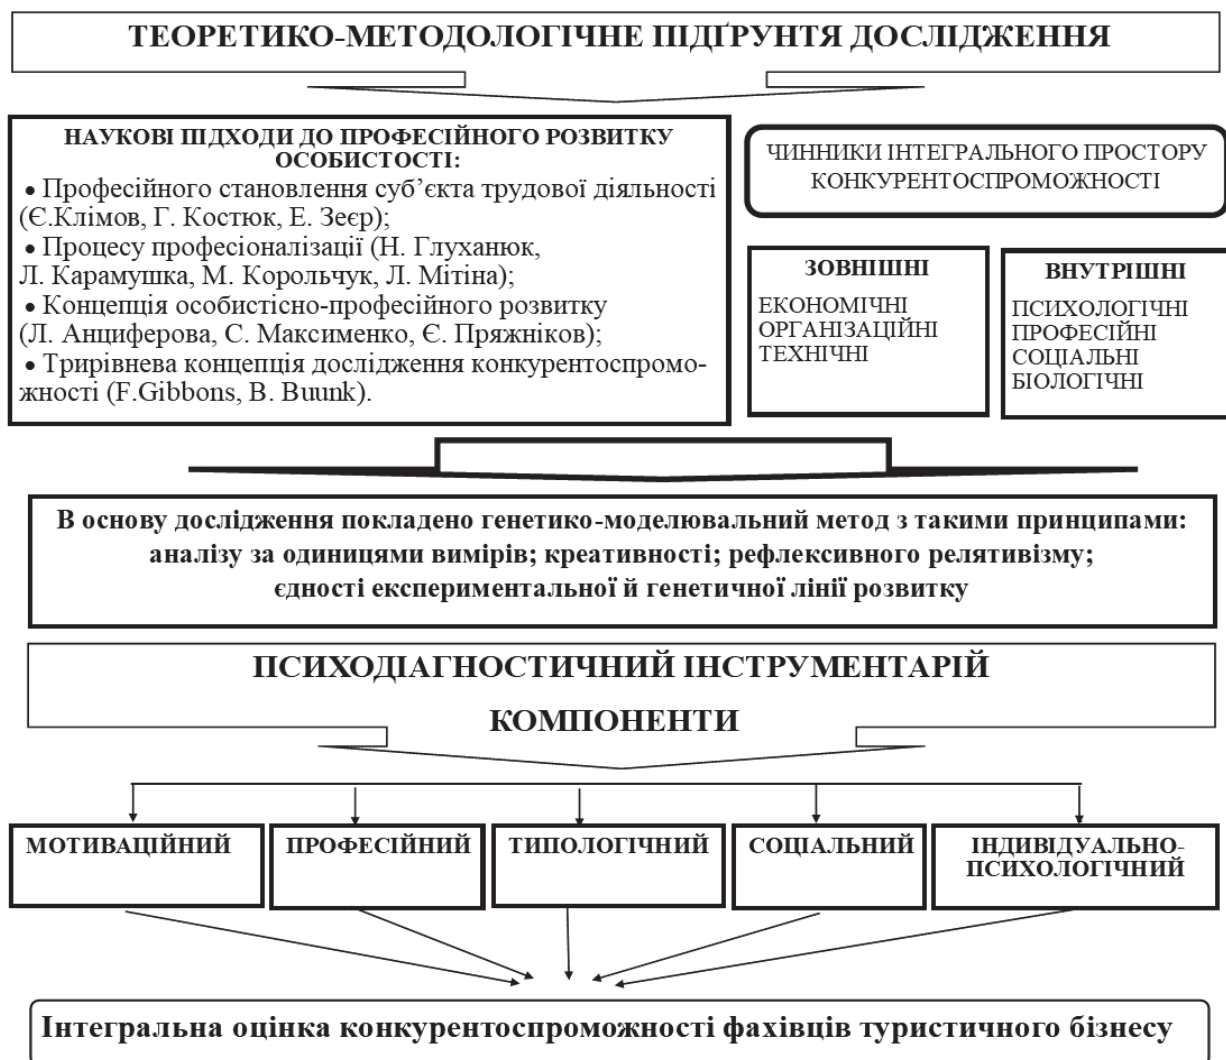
ТЕОРЕТИКО-МЕТОДОЛОГІЧНЕ ПІДҐРУНТЯ ДОСЛІДЖЕННЯ

НАУКОВІ ПІДХОДИ ДО ПРОФЕСІЙНОГО РОЗВИТКУ ОСОБИСТОСТІ:
• Професійного становлення суб'єкта трудової діяльності (Є.Клімов, Г. Костюк, Е. Зеєр);
• Процесу професіоналізації (Н. Глуханюк, Л. Карамушка, М. Корольчук, Л. Мітіна);
• Концепція особистісно-професійного розвитку (Л. Анциферова, С. Максименко, Є. Пряжніков);
• Трирівнева концепція дослідження конкурентоспроможності (F.Gibbons, B. Buunk).

ЧИННИКИ ІНТЕГРАЛЬНОГО ПРОСТОРУ КОНКУРЕНТОСПРОМОЖНОСТІ

ЗОВНІШНІ
ЕКОНОМІЧНІ
ОРГАНІЗАЦІЙНІ
ТЕХНІЧНІ

ВНУТРІШНІ
ПСИХОЛОГІЧНІ
ПРОФЕСІЙНІ
СОЦІАЛЬНІ
БІОЛОГІЧНІ

В основу дослідження покладено генетико-моделювальний метод з такими принципами: аналізу за одиницями вимірів; креативності; рефлексивного релятивізму; єдності експериментальної й генетичної лінії розвитку

ПСИХОДІАГНОСТИЧНИЙ ІНСТРУМЕНТАРІЙ

КОМПОНЕНТИ

МОТИВАЦІЙНИЙ

ПРОФЕСІЙНИЙ

ТИПОЛОГІЧНИЙ

СОЦІАЛЬНИЙ

ІНДИВІДУАЛЬНО-ПСИХОЛОГІЧНИЙ

Інтегральна оцінка конкурентоспроможності фахівців туристичного бізнесу